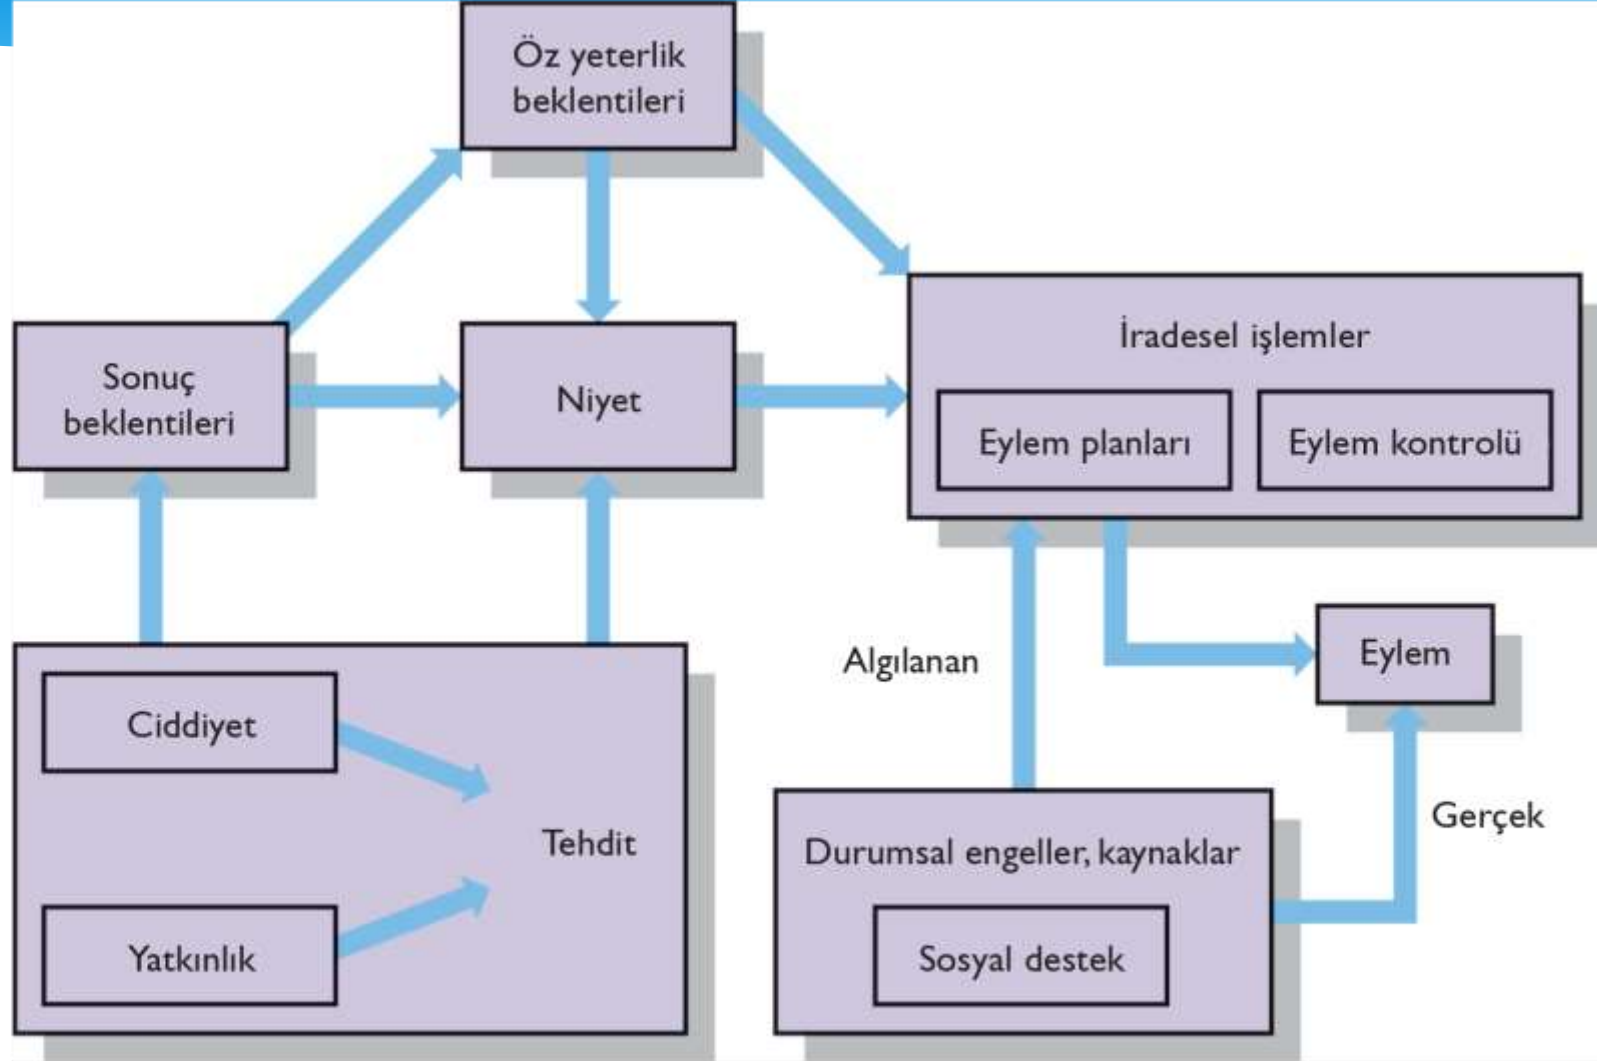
Öz yeterlik beklentileri

Sonuç beklentileri

Niyet

İradesel işlemler

Eylem planları

Eylem kontrolü

Eylem

Algılanan

Ciddiyet

Tehdit

Yatkınlık

Durumsal engeller, kaynaklar

Sosyal destek

Gerçek